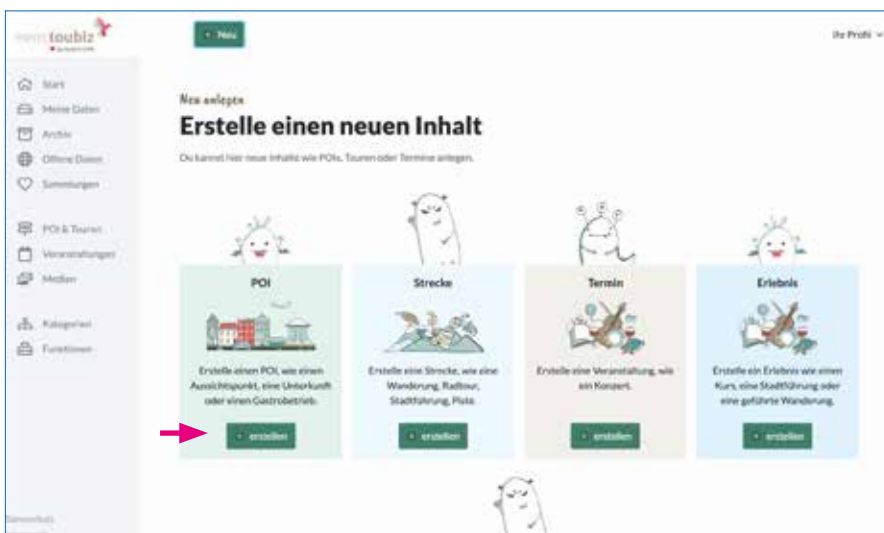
mein.toubiz

+ Neu

Ihr Profil

Start
Meine Daten
Archiv
Offene Daten
Sammlungen

POI & Touren
Veranstaltungen
Medien

Kategorien
Funktionen

Neu anlegen

Erstelle einen neuen Inhalt

Du kannst hier neue Inhalte wie POIs, Touren oder Termine anlegen.

POI

Erstelle einen POI, wie einen Aussichtspunkt, eine Unterkunft oder einen Gastrobetrieb.

+ erstellen

Strecke

Erstelle eine Strecke, wie eine Wanderung, Radtour, Stadtführung, Piste.

+ erstellen

Termin

Erstelle eine Veranstaltung, wie ein Konzert.

+ erstellen

Erlebnis

Erstelle ein Erlebnis wie einen Kurs, eine Stadtführung oder eine geführte Wanderung.

+ erstellen

Datenschutz